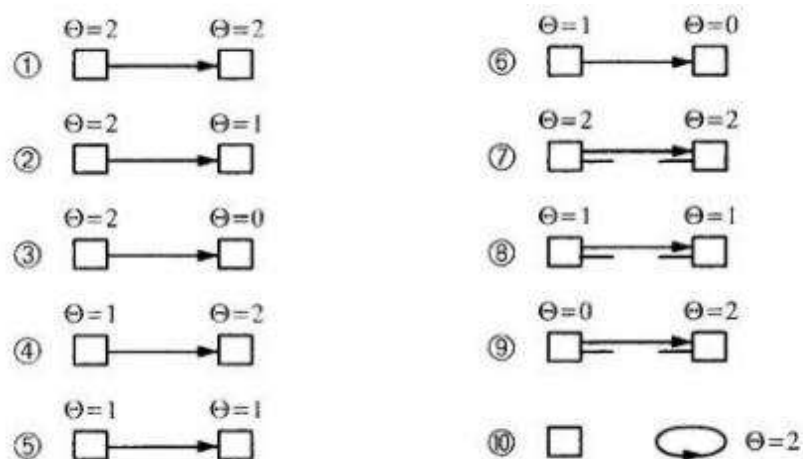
① $\Theta=2$ $\Theta=2$

② $\Theta=2$ $\Theta=1$

③ $\Theta=2$ $\Theta=0$

④ $\Theta=1$ $\Theta=2$

⑤ $\Theta=1$ $\Theta=1$

⑥ $\Theta=1$ $\Theta=0$

⑦ $\Theta=2$ $\Theta=2$

⑧ $\Theta=1$ $\Theta=1$

⑨ $\Theta=0$ $\Theta=2$

⑩ $\Theta=2$